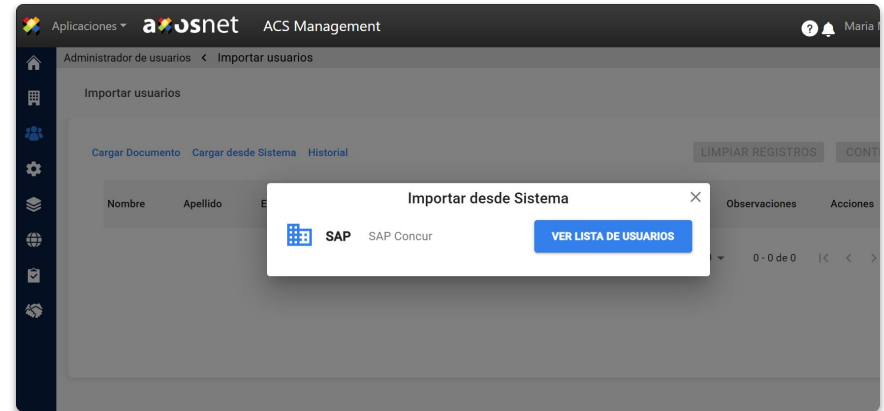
Aplicaciones ▾ axosnet ACS Management

Maria

Administrador de usuarios < Importar usuarios

Importar usuarios

Cargar Documento Cargar desde Sistema Historial

LIMPIAR REGISTROS CONT

Nombre Apellido E

Observaciones Acciones

0 - 0 de 0

Importar desde Sistema

SAP SAP Concur

VER LISTA DE USUARIOS